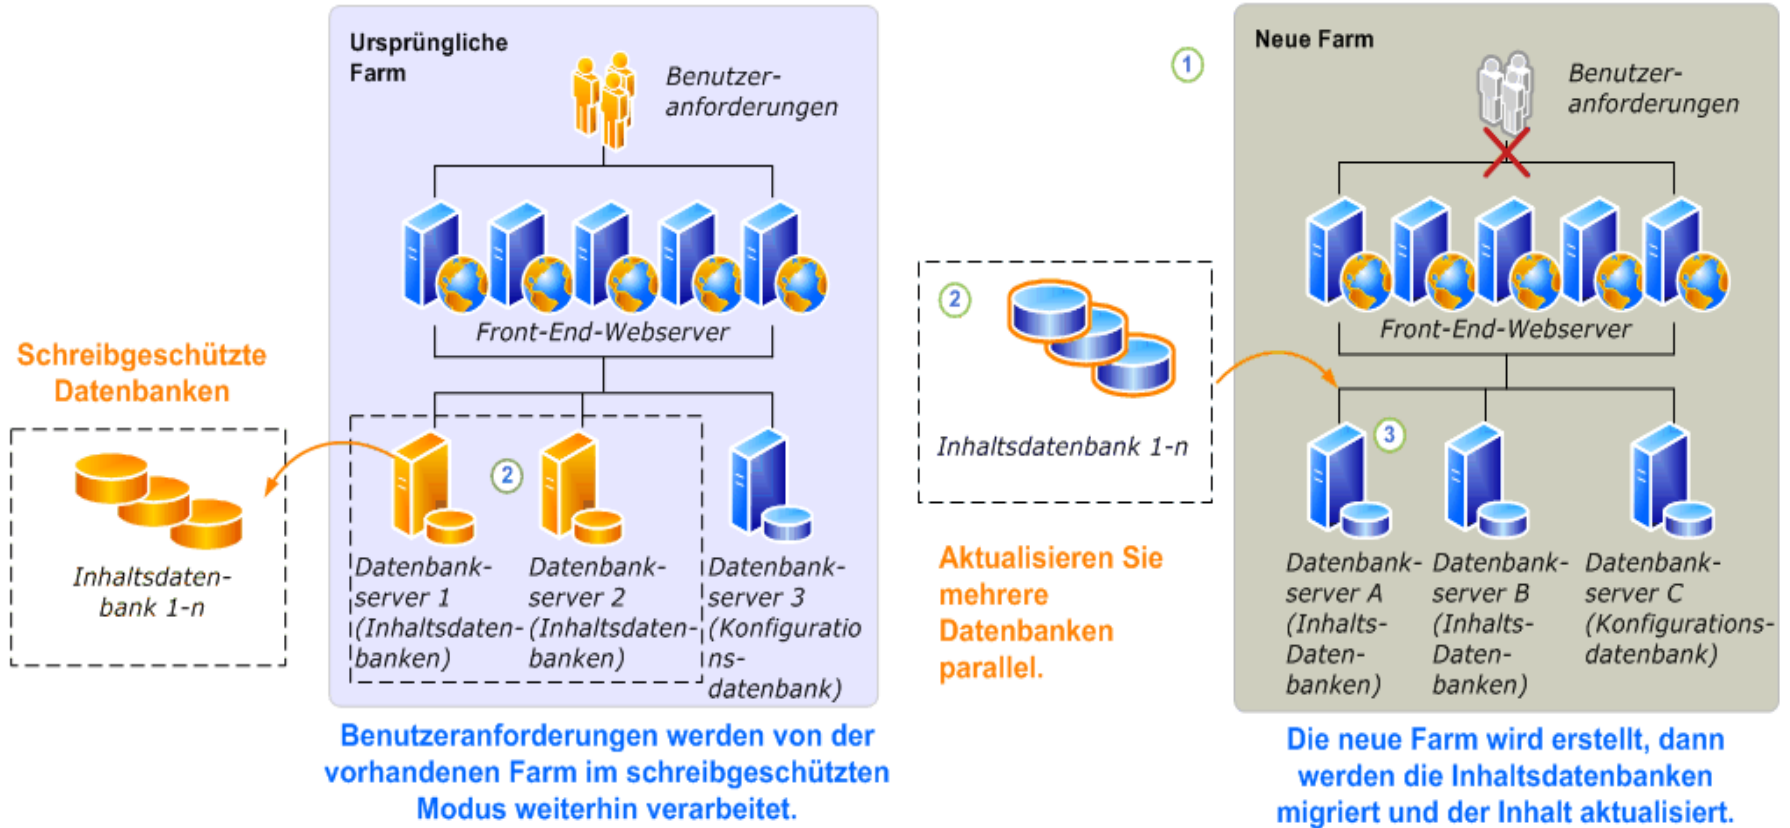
Ursprüngliche Farm

Benutzeranforderungen

Front-End-Webserver

Schreibgeschützte Datenbanken

Inhaltsdatenbank 1-n

2

Datenbankserver 1 (Inhaltsdatenbanken)

Datenbankserver 2 (Inhaltsdatenbanken)

Datenbankserver 3 (Konfigurationsdatenbank)

Benutzeranforderungen werden von der vorhandenen Farm im schreibgeschützten Modus weiterhin verarbeitet.

1

2

Inhaltsdatenbank 1-n

Aktualisieren Sie mehrere Datenbanken parallel.

Neue Farm

Benutzeranforderungen

Front-End-Webserver

3

Datenbankserver A (Inhalts-Datenbanken)

Datenbankserver B (Inhalts-Datenbanken)

Datenbankserver C (Konfigurationsdatenbank)

Die neue Farm wird erstellt, dann werden die Inhaltsdatenbanken migriert und der Inhalt aktualisiert.